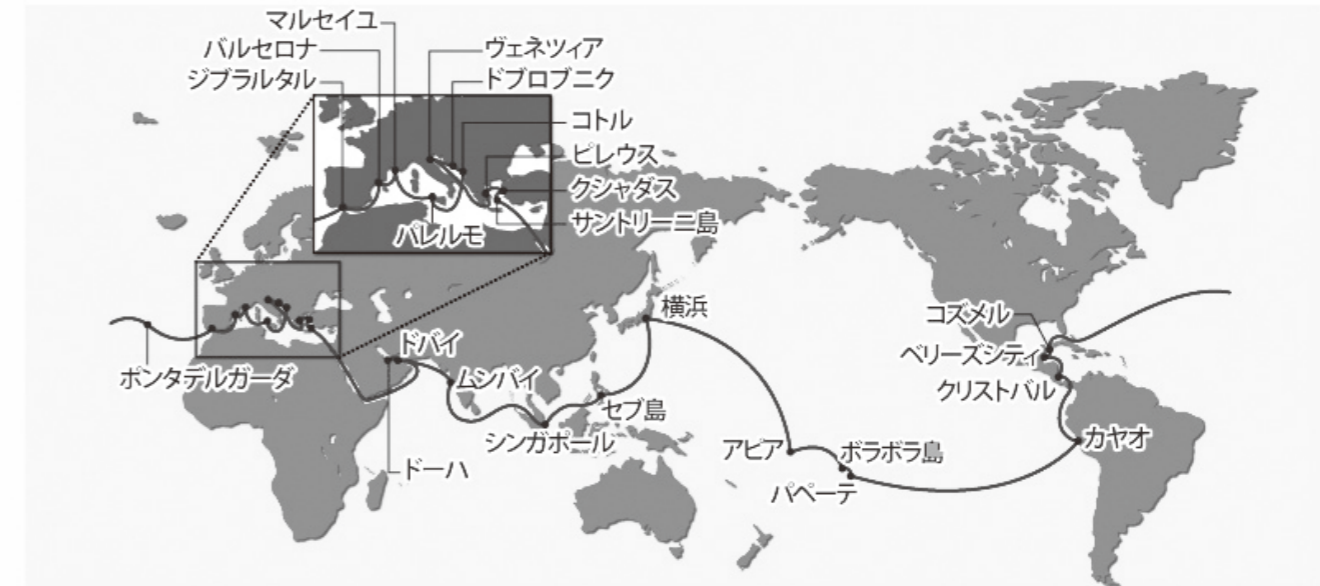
マルセイユ
バルセロナ
ジブラルタル
ヴェネツィア
ドブロブニク
コトル
ピレウス
クシャダス
サントリーニ島
パレルモ
横浜
コズメル
ベリーズシティ
クリストバル
カヤオ
ポンタデルガーダ
ドバイ
ムンバイ
セブ島
シンガポール
ドーハ
アピア
ボラボラ島
パペーテ